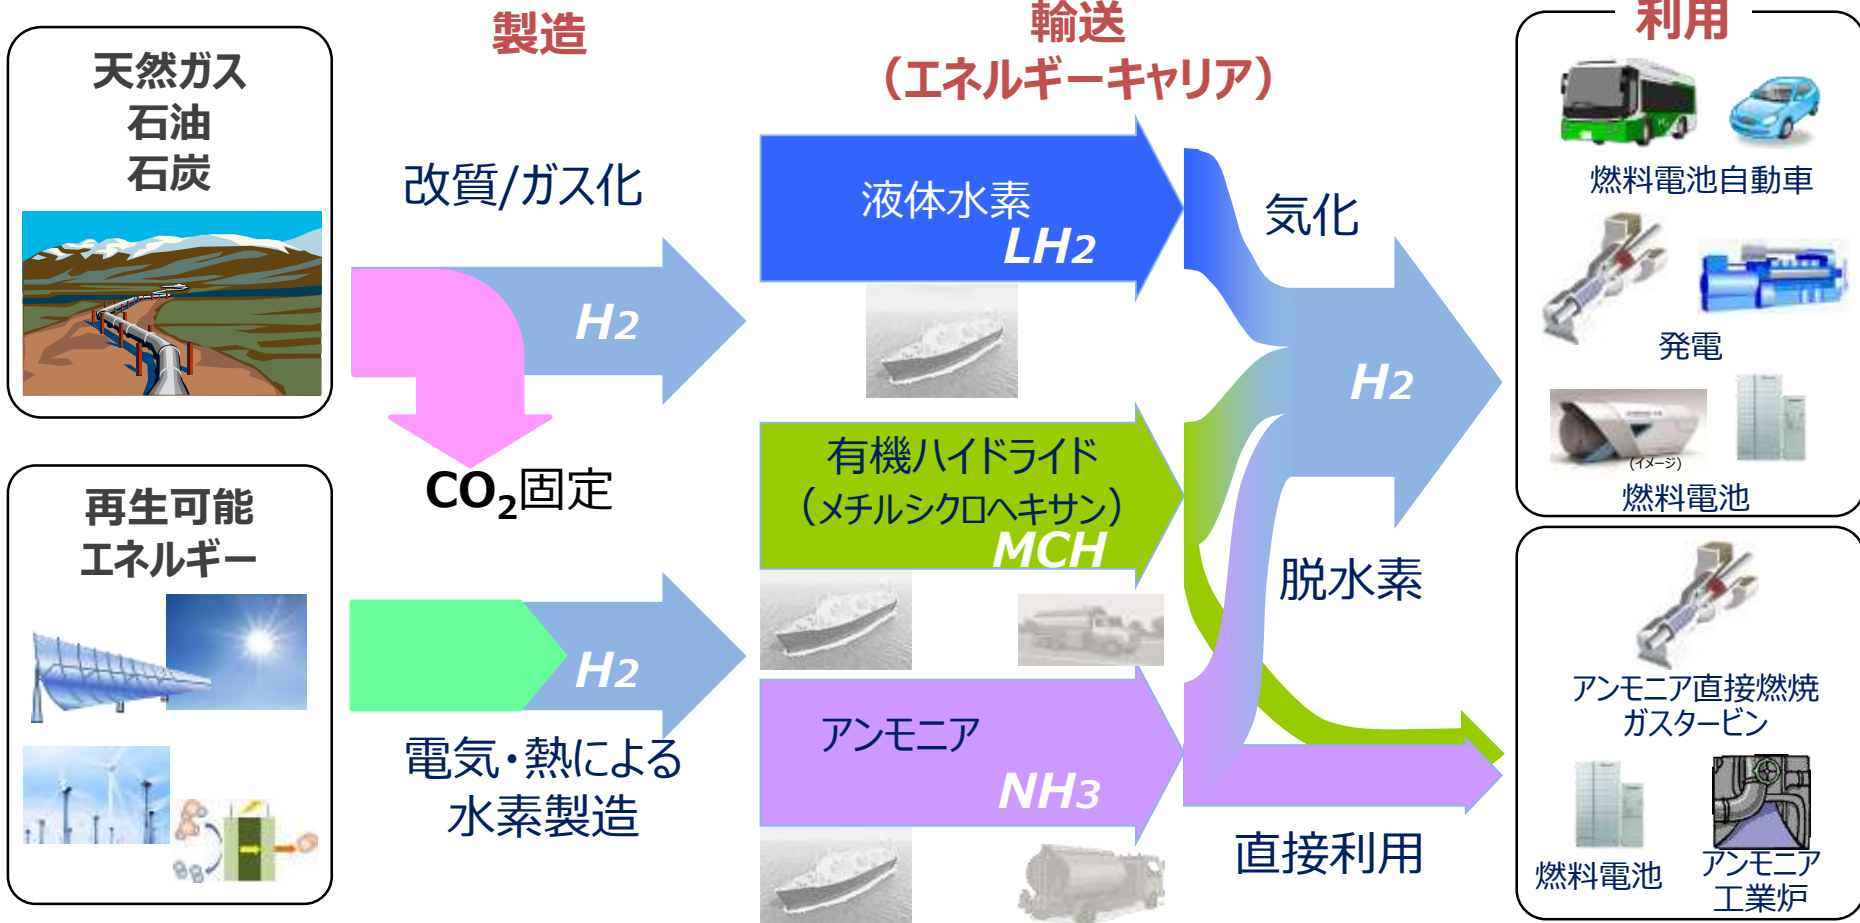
天然ガス
石油
石炭

製造

改質/ガス化

H2

$CO_2$固定

再生可能
エネルギー

H2

電気・熱による
水素製造

輸送
（エネルギーキャリア）

液体水素
LH2

有機ハイドライド
（メチルシクロヘキサン）
MCH

アンモニア
NH3

気化

H2

脱水素

直接利用

利用

燃料電池自動車

発電

(イメージ)

燃料電池

アンモニア直接燃焼
ガスタービン

燃料電池

アンモニア
工業炉